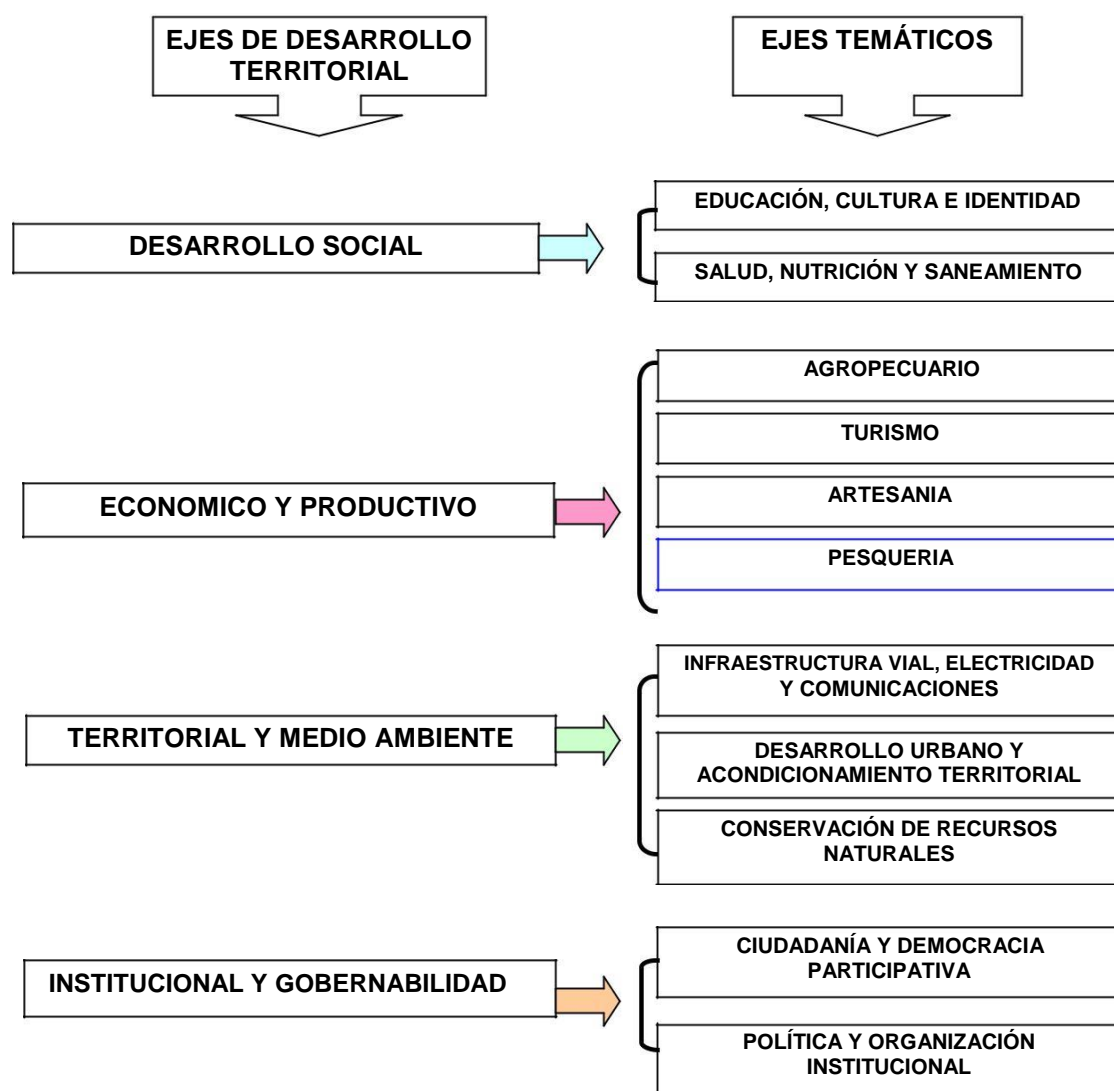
EJES DE DESARROLLO TERRITORIAL

EJES TEMÁTICOS

DESARROLLO SOCIAL

EDUCACIÓN, CULTURA E IDENTIDAD

SALUD, NUTRICIÓN Y SANEAMIENTO

ECONOMICO Y PRODUCTIVO

AGROPECUARIO

TURISMO

ARTESANIA

PESQUERIA

TERRITORIAL Y MEDIO AMBIENTE

INFRAESTRUCTURA VIAL, ELECTRICIDAD Y COMUNICACIONES

DESARROLLO URBANO Y ACONDICIONAMIENTO TERRITORIAL

CONSERVACIÓN DE RECURSOS NATURALES

INSTITUCIONAL Y GOBERNABILIDAD

CIUDADANÍA Y DEMOCRACIA PARTICIPATIVA

POLÍTICA Y ORGANIZACIÓN INSTITUCIONAL